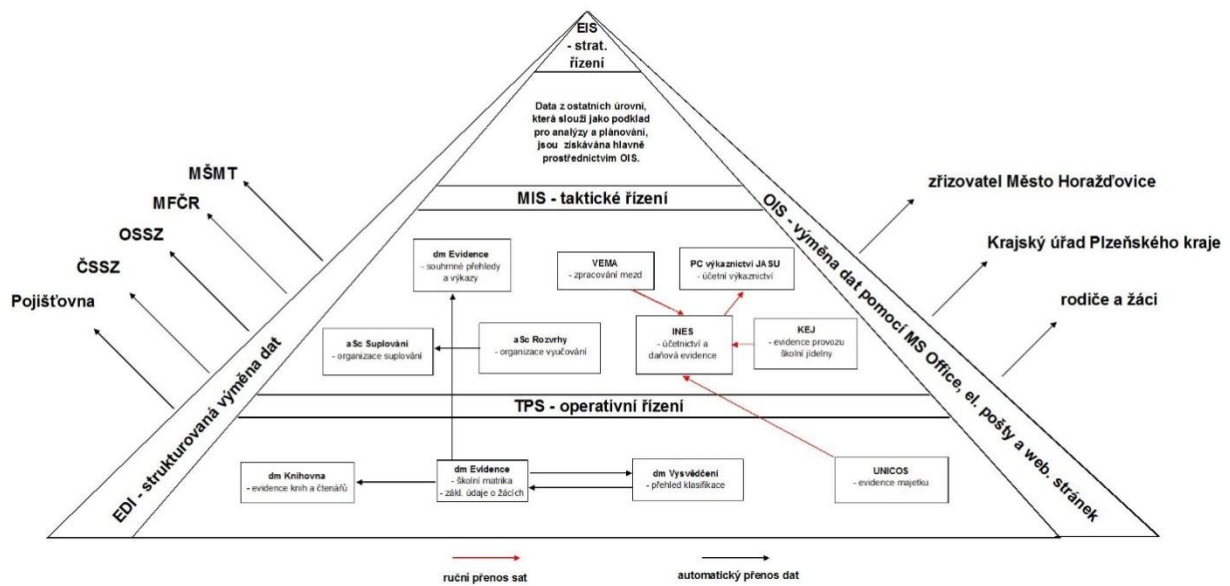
EIS
- strat.
řízení

Data z ostatních úrovní, která slouží jako podklad pro analýzy a plánování, jsou získávána hlavně prostřednictvím OIS.

MIS - taktické řízení

MŠMT

MFČR

OSSZ

ČSSZ

Pojišťovna

EDI - strukturovaná výměna dat

OIS - výměna dat pomocí MS Office, el. pošty a web. stránek

zřizovatel Město Horažďovice

Krajský úřad Plzeňského kraje

rodiče a žáci

dm Evidence
- souhrnné přehledy a výkazy

VEMA
- zpracování mezd

PC výkaznictví JASU
- účetní výkaznictví

aSc Suplování
- organizace suplování

aSc Rozvrhy
- organizace vyučování

INES
- účetnictví a daňová evidence

KEJ
- evidence provozu školní jídelny

TPS - operativní řízení

dm Knihovna
- evidence knih a čtenářů

dm Evidence
- školní matrika
- zákl. údaje o žácích

dm Vysvědčení
- přehled klasifikace

UNICOS
- evidence majetku

ruční přenos sat

automatický přenos dat